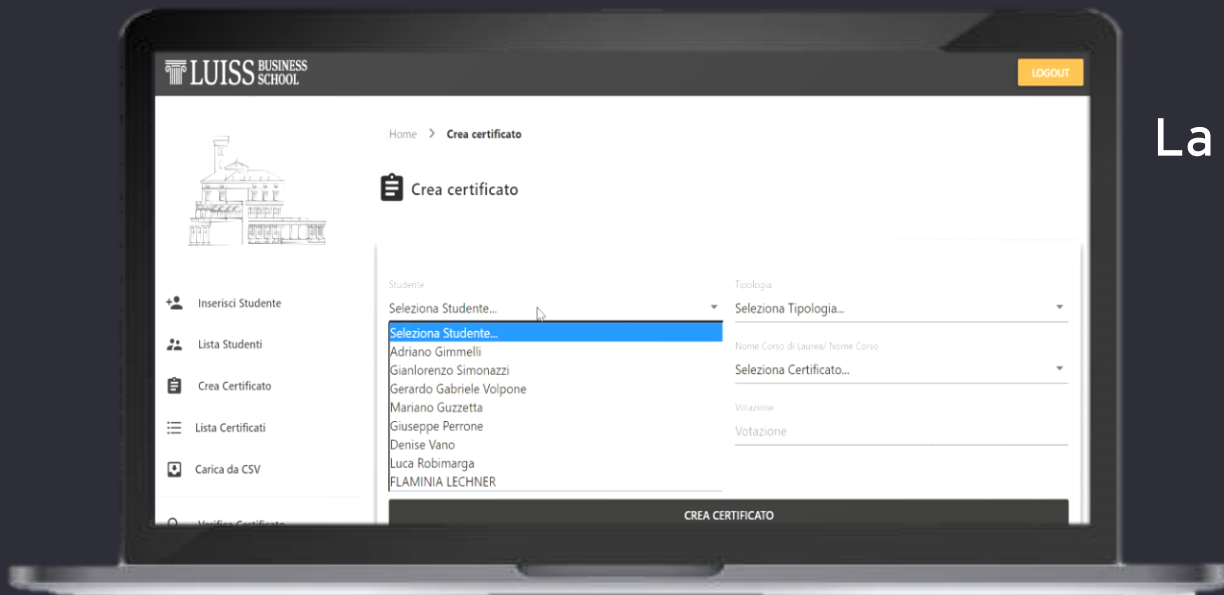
LUISS BUSINESS SCHOOL

LOGOUT

La

Home > Crea certificato

Crea certificato

Inserisci Studente

Lista Studenti

Crea Certificato

Lista Certificati

Carica da CSV

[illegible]

Studente

Seleziona Studente...

Seleziona Studente...
Adriano Gimmelli
Gianlorenzo Simonazzi
Gerardo Gabriele Volpone
Mariano Guzzetta
Giuseppe Perrone
Denise Vano
Luca Robimarga
FLAMINIA LECHNER

Tipologia

Seleziona Tipologia...

Nome Corso di Laurea/ Nome Corso

Seleziona Certificato...

Votazione

Votazione

CREA CERTIFICATO